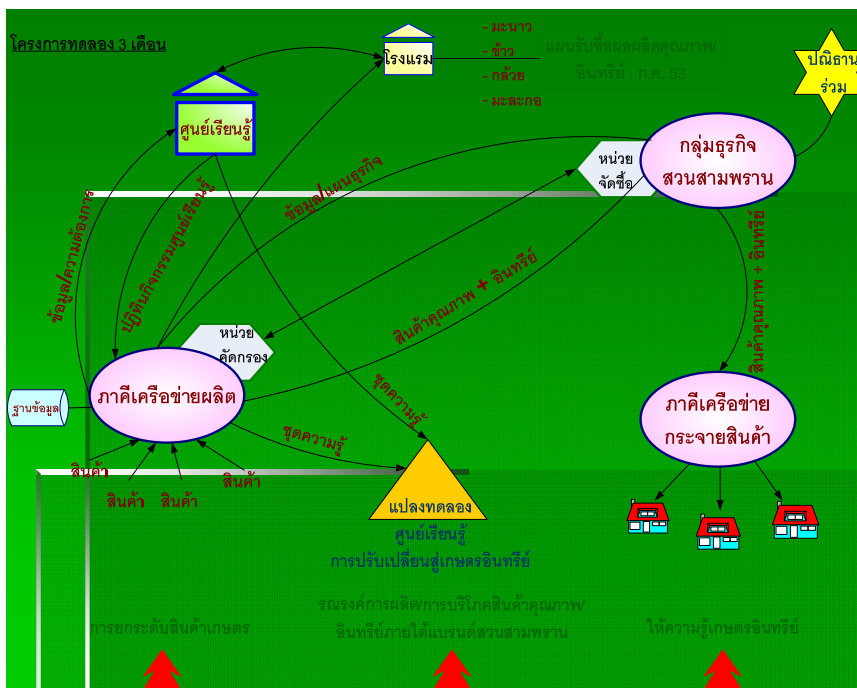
โครงการทดลอง 3 เดือน

โรงแรม

- มะนาว
- ข้าว
- กล้วย
- มะละกอ

แผนรับซื้อผลผลิตคุณภาพ/อินทรีย์ : ก.ค. 53

ปณิธานร่วม

ศูนย์เรียนรู้

กลุ่มธุรกิจสวนสามพราน

หน่วยจัดซื้อ

ข้อมูล/แผนธุรกิจ

ข้อมูล/ความต้องการ

ปฏิบัติกิจกรรมศูนย์เรียนรู้

สินค้าคุณภาพ + อินทรีย์

สินค้าคุณภาพ + อินทรีย์

หน่วยคัดกรอง

ฐานข้อมูล

ภาคีเครือข่ายผลิต

ชุดความรู้

ชุดความรู้

ภาคีเครือข่ายกระจายสินค้า

สินค้า

สินค้า

สินค้า

สินค้า

แปลงทดลอง

ศูนย์เรียนรู้
การปรับเปลี่ยนสู่เกษตรอินทรีย์

การยกระดับสินค้าเกษตร

รณรงค์การผลิต/การบริโภคสินค้าคุณภาพ/อินทรีย์ภายใต้แบรนด์สวนสามพราน

ให้ความรู้เกษตรอินทรีย์